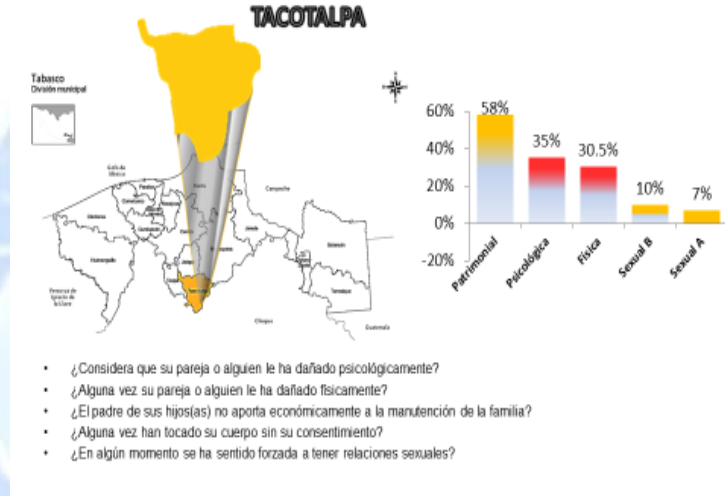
TACOTALPA

Tabasco
División municipal

Golfo de México
Campeche
Chiapas
Guatemala

60%
40%
20%
0%
-20%

58%
35%
30.5%
10%
7%

Patrimonial
Psicológica
Física
Sexual B
Sexual A

• ¿Considera que su pareja o alguien le ha dañado psicológicamente?
• ¿Alguna vez su pareja o alguien le ha dañado físicamente?
• ¿El padre de sus hijos(as) no aporta económicamente a la manutención de la familia?
• ¿Alguna vez han tocado su cuerpo sin su consentimiento?
• ¿En algún momento se ha sentido forzada a tener relaciones sexuales?